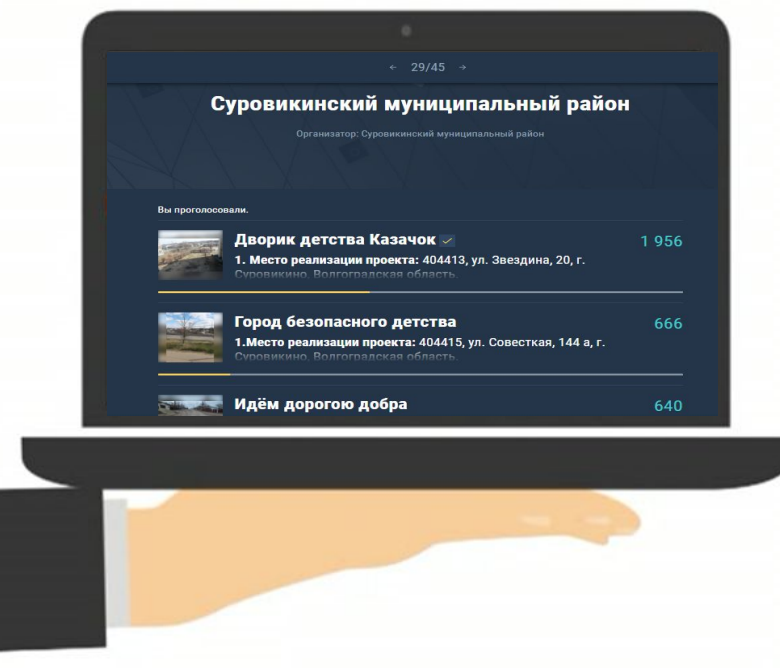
← 29/45 →

Суровикинский муниципальный район

Организатор: Суровикинский муниципальный район

Вы проголосовали.

Дворик детства Казачок

1 956

1. Место реализации проекта: 404413, ул. Звездина, 20, г. Суровикино, Волгоградская область

Город безопасного детства

666

1.Место реализации проекта: 404415, ул. Совесткая, 144 а, г. Суровикино, Волгоградская область

Идём дорогою добра

640